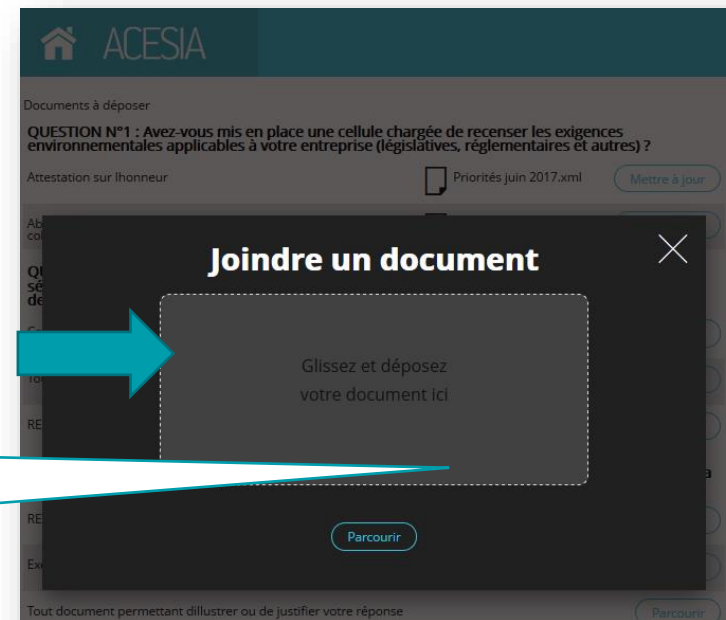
ACESIA

Documents à déposer

QUESTION N°1 : Avez-vous mis en place une cellule chargée de recenser les exigences environnementales applicables à votre entreprise (législatives, réglementaires et autres) ?

Attestation sur lhonneur

Priorités juin 2017.xml

Mettre à jour

Ab co

Qu sé de

Joindre un document

Glissez et déposez votre document ici

Parcourir

Tout document permettant dillustrer ou de justifier votre réponse

Parcourir